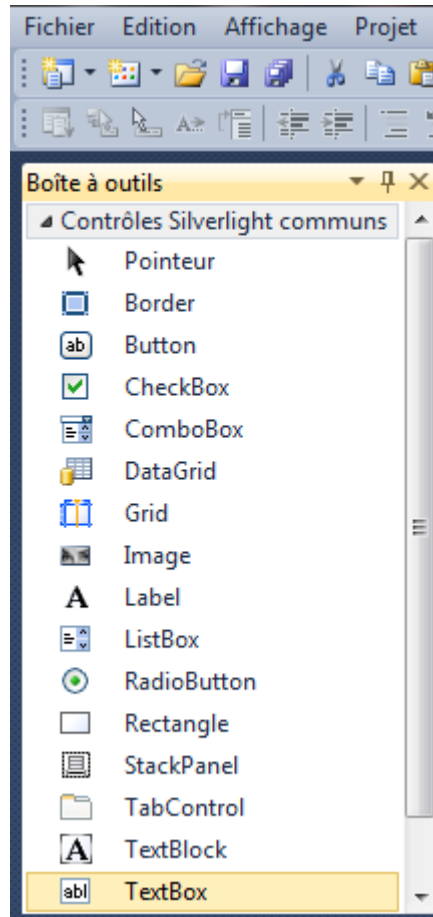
Fichier Edition Affichage Projet

Boîte à outils

Contrôles Silverlight communs

Pointeur
Border
ab Button
CheckBox
ComboBox
DataGrid
Grid
Image
A Label
ListBox
RadioButton
Rectangle
StackPanel
TabControl
A TextBlock
abl TextBox